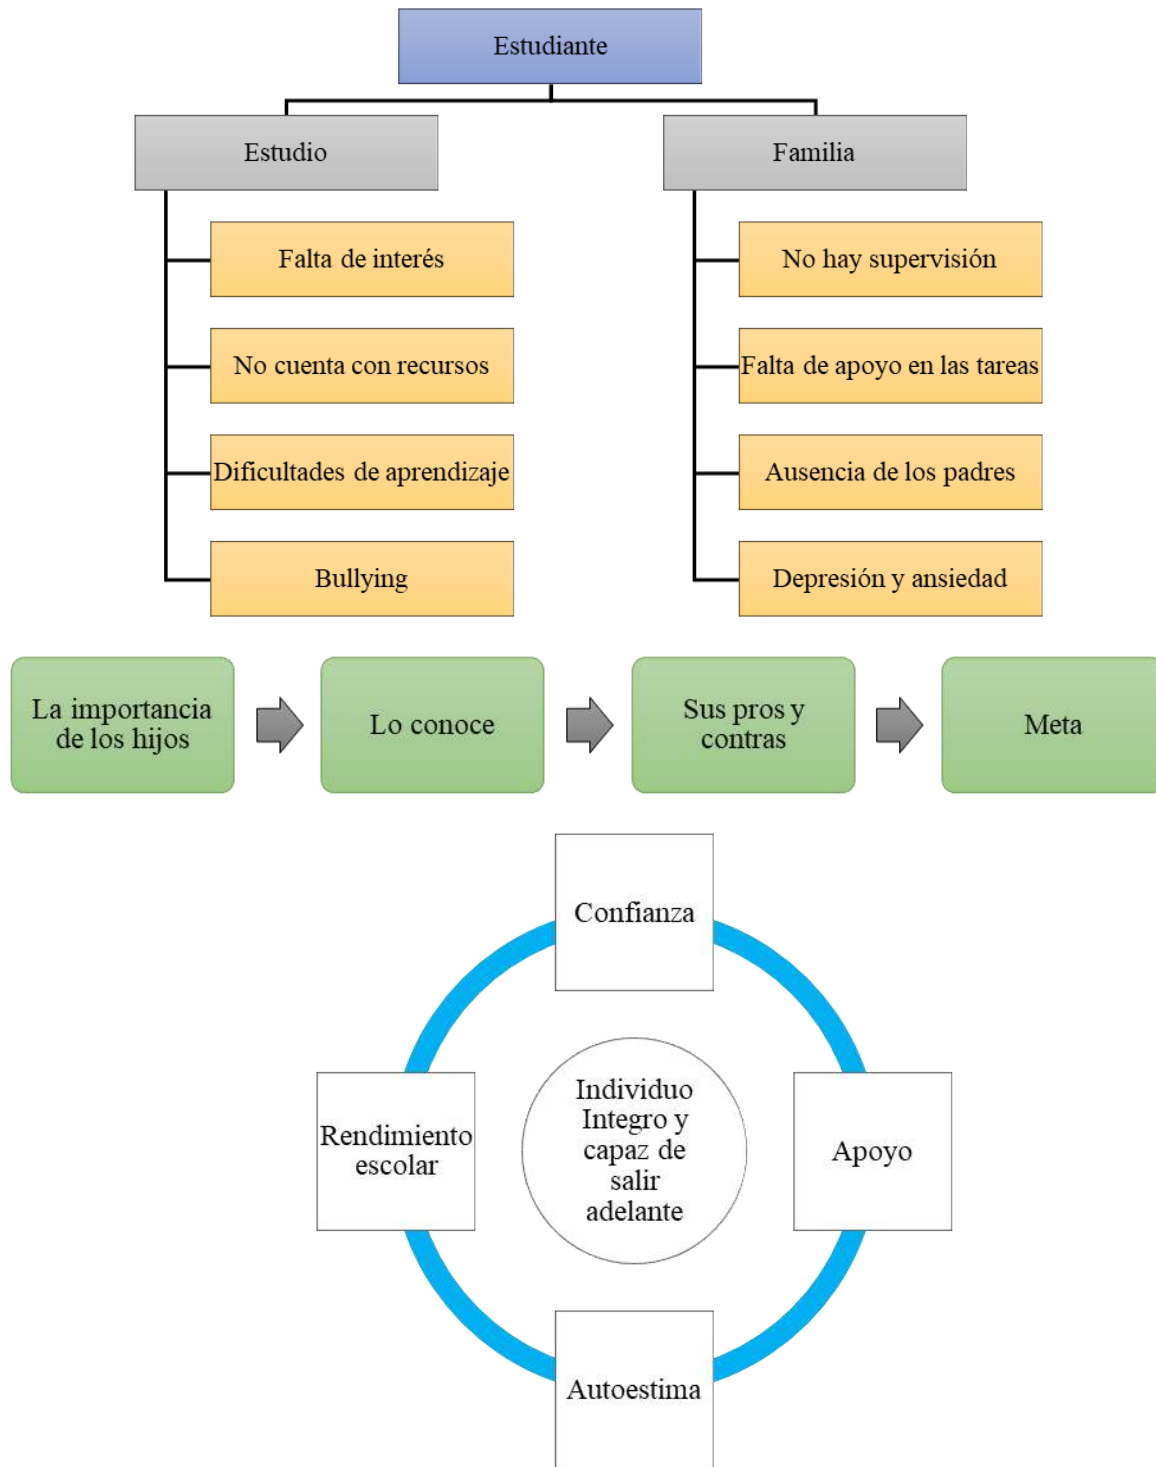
Estudiante

Estudio

Falta de interés

No cuenta con recursos

Dificultades de aprendizaje

Bullying

Familia

No hay supervisión

Falta de apoyo en las tareas

Ausencia de los padres

Depresión y ansiedad

La importancia de los hijos

Lo conoce

Sus pros y contras

Meta

Confianza

Rendimiento escolar

Individuo Integro y capaz de salir adelante

Apoyo

Autoestima